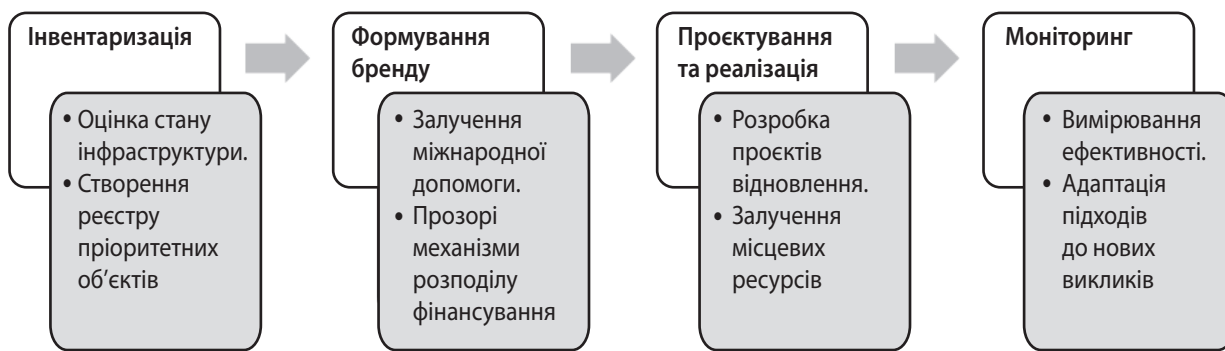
Інвентаризація

• Оцінка стану інфраструктури.
• Створення реєстру пріоритетних об'єктів

Формування бренду

• Залучення міжнародної допомоги.
• Прозорі механізми розподілу фінансування

Проєктування та реалізація

• Розробка проєктів відновлення.
• Залучення місцевих ресурсів

Моніторинг

• Вимірювання ефективності.
• Адаптація підходів до нових викликів